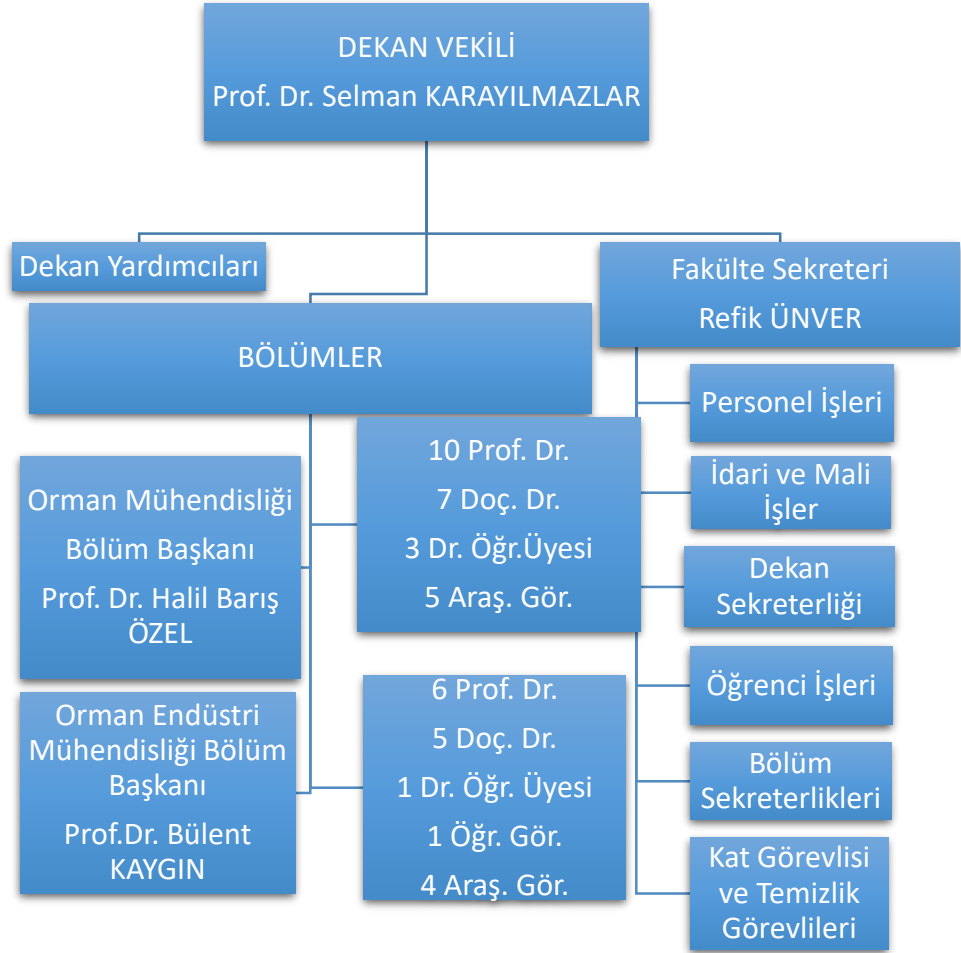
DEKAN VEKİLİ
Prof. Dr. Selman KARAYILMAZLAR

Dekan Yardımcıları

Fakülte Sekreteri
Refik ÜNVER

BÖLÜMLER

Personel İşleri

İdari ve Mali İşler

Dekan Sekreterliği

Öğrenci İşleri

Bölüm Sekreterlikleri

Kat Görevlisi ve Temizlik Görevlileri

Orman Mühendisliği
Bölüm Başkanı
Prof. Dr. Halil Barış ÖZEL

10 Prof. Dr.
7 Doç. Dr.
3 Dr. Öğr.Üyesi
5 Araş. Gör.

Orman Endüstri Mühendisliği Bölüm Başkanı
Prof.Dr. Bülent KAYGIN

6 Prof. Dr.
5 Doç. Dr.
1 Dr. Öğr. Üyesi
1 Öğr. Gör.
4 Araş. Gör.